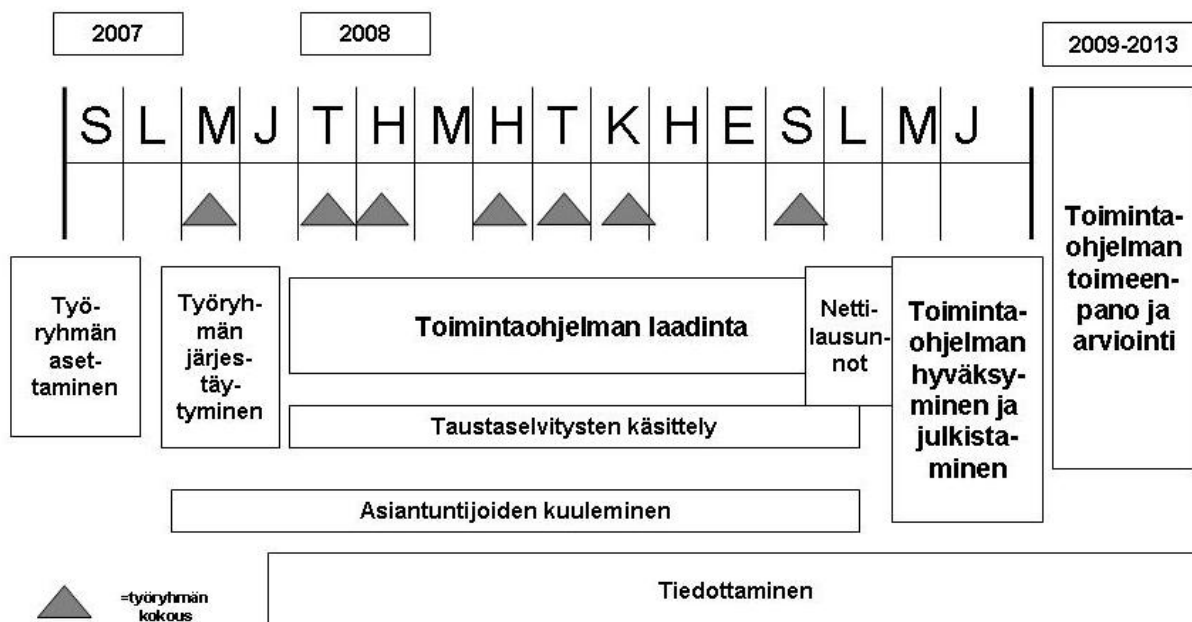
2007

2008

2009-2013

| S | L | M | J | T | H | M | H | T | K | H | E | S | L | M | J |
|---|---|---|---|---|---|---|---|---|---|---|---|---|---|---|---|

Toimintaohjelman toimeenpano ja arviointi

Työryhmän asettaminen

Työryhmän järjestäytyminen

Toimintaohjelman laadinta

Nettilausunnot

Toimintaohjelman hyväksyminen ja julkistaminen

Taustaselvitysten käsittely

Asiantuntijoiden kuuleminen

Tiedottaminen

=työryhmän kokous